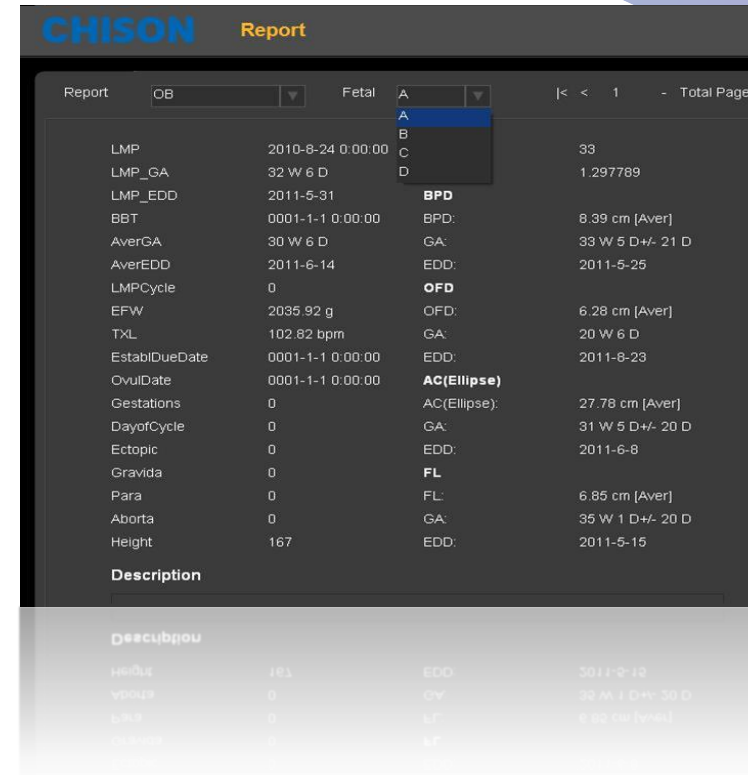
CHISON Report

Report OB Fetal A |< < 1 - Total Page

A
B
C
D

| | | | |
|---|---|---|---|
| LMP | 2010-8-24 0:00:00 | | 33 |
| LMP_GA | 32 W 6 D | | 1.297789 |
| LMP_EDD | 2011-5-31 | BPD | |
| BBT | 0001-1-1 0:00:00 | BPD: | 8.39 cm [Aver] |
| AverGA | 30 W 6 D | GA: | 33 W 5 D+/- 21 D |
| AverEDD | 2011-6-14 | EDD: | 2011-5-25 |
| LMPCycle | 0 | OFD | |
| EFW | 2035.92 g | OFD: | 6.28 cm [Aver] |
| TXL | 102.82 bpm | GA: | 20 W 6 D |
| EstablDueDate | 0001-1-1 0:00:00 | EDD: | 2011-8-23 |
| OvulDate | 0001-1-1 0:00:00 | AC(Ellipse) | |
| Gestations | 0 | AC(Ellipse): | 27.78 cm [Aver] |
| DayofCycle | 0 | GA: | 31 W 5 D+/- 20 D |
| Ectopic | 0 | EDD: | 2011-6-8 |
| Gravida | 0 | FL | |
| Para | 0 | FL: | 6.85 cm [Aver] |
| Aborta | 0 | GA: | 35 W 1 D+/- 20 D |
| Height | 167 | EDD: | 2011-5-15 |

Description